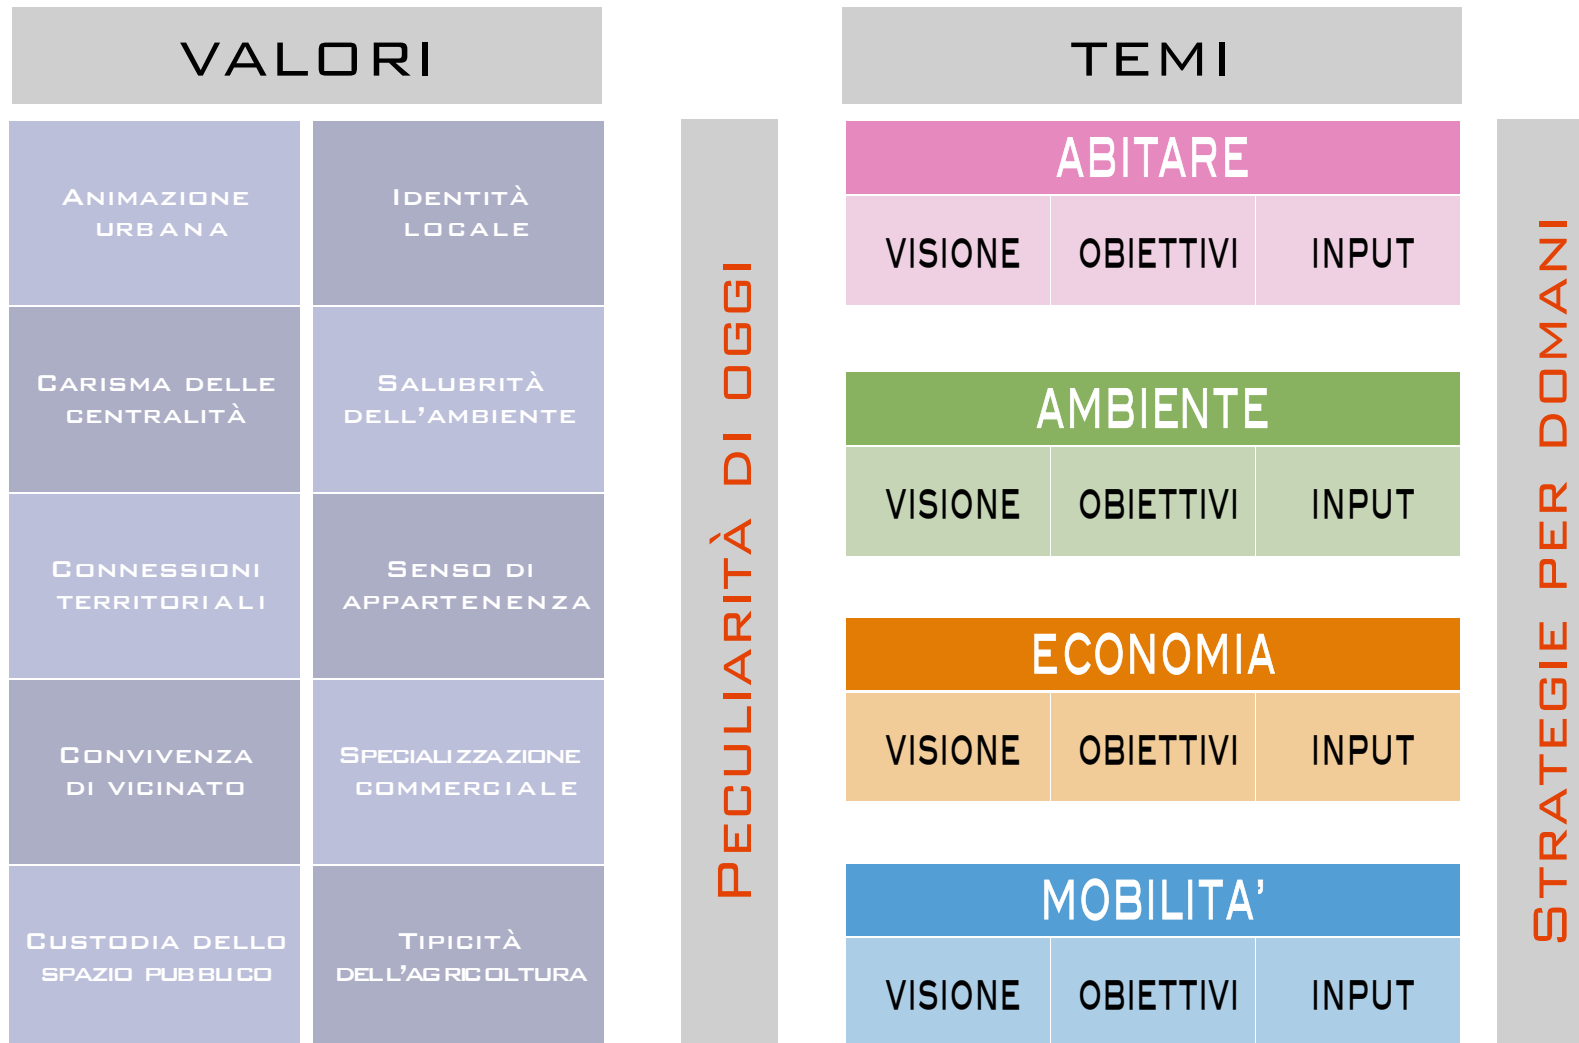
VALORI

| | |
|---|---|
| Animazione urbana | Identità locale |
| Carisma delle centralità | Salubrità dell'ambiente |
| Connessioni territoriali | Senso di appartenenza |
| Convivenza di vicinato | Specializzazione commerciale |
| Custodia dello spazio pubblico | Tipicità dell'agricoltura |

PECULIARITÀ DI OGGI

TEMI

ABITARE

| VISIONE | OBIETTIVI | INPUT |
|---|---|---|

AMBIENTE

| VISIONE | OBIETTIVI | INPUT |
|---|---|---|

ECONOMIA

| VISIONE | OBIETTIVI | INPUT |
|---|---|---|

MOBILITA'

| VISIONE | OBIETTIVI | INPUT |
|---|---|---|

STRATEGIE PER DOMANI